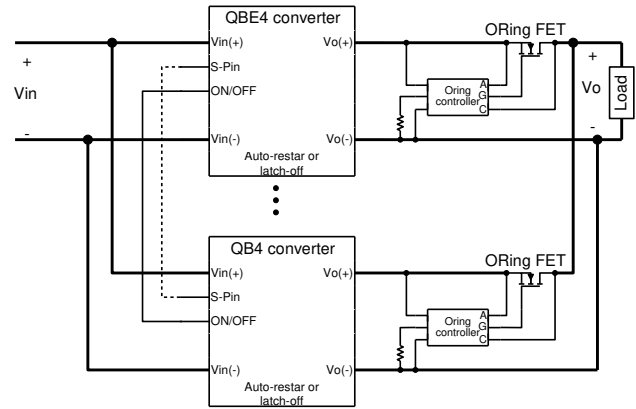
QBE4 converter

Vin(+)
S-Pin
ON/OFF
Vin(-)
Vo(+)
Vo(-)
Auto-restar or latch-off

ORing FET
Oring controller
A
G
C

+
Vin
-

+
Vo
-
Load

QB4 converter

Vin(+)
S-Pin
ON/OFF
Vin(-)
Vo(+)
Vo(-)
Auto-restar or latch-off

ORing FET
Oring controller
A
G
C